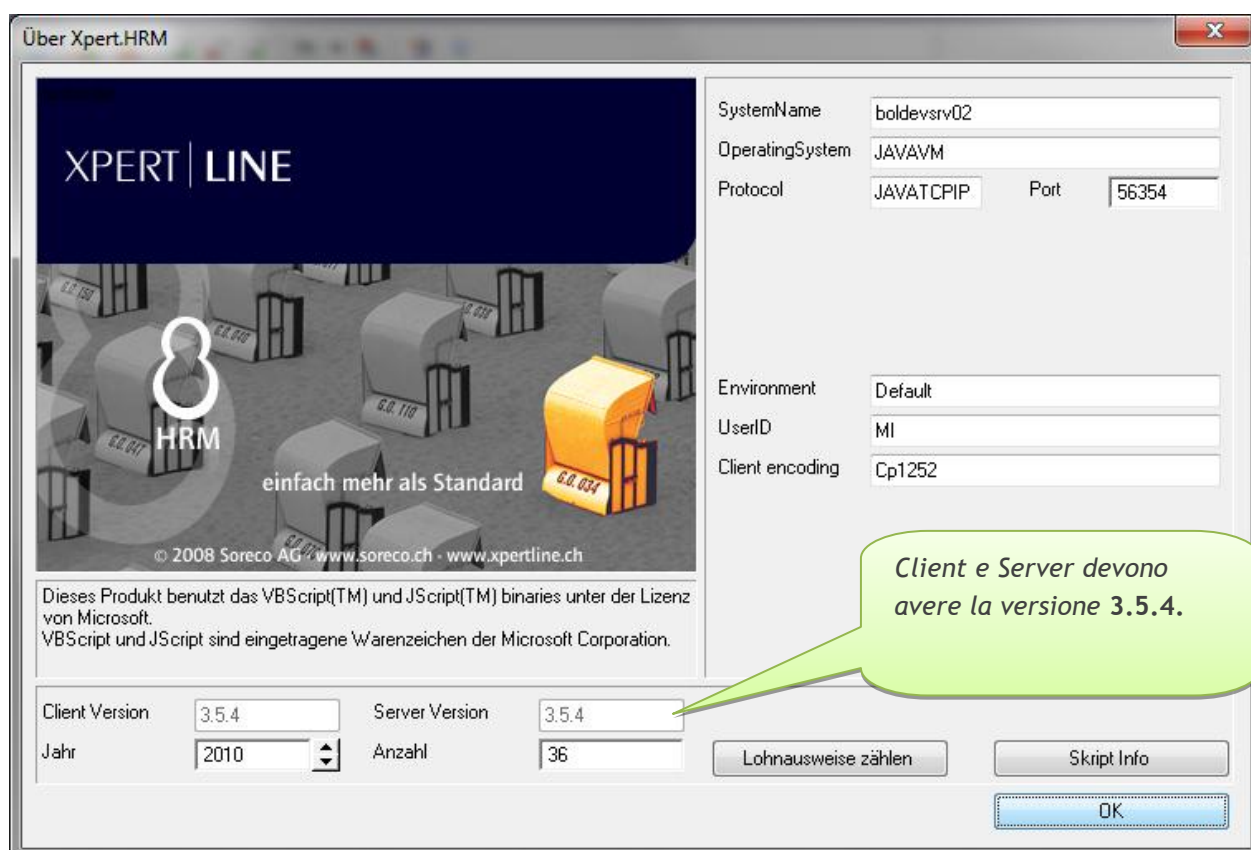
Über Xpert.HRM

XPERT | LINE

8
HRM

einfach mehr als Standard

G.0.150
G.0.040
G.0.039
G.0.110
G.0.047
G.0.034

© 2008 Soreco AG · www.soreco.ch · www.xpertline.ch

SystemName boldevsrv02
OperatingSystem JAVAVM
Protocol JAVATCPIP Port 56354

Environment Default
UserID MI
Client encoding Cp1252

Dieses Produkt benutzt das VBScript(TM) und JScript(TM) binaries unter der Lizenz von Microsoft.
VBScript und JScript sind eingetragene Warenzeichen der Microsoft Corporation.

*Client e Server devono avere la versione* **3.5.4.**

Client Version 3.5.4 Server Version 3.5.4
Jahr 2010 Anzahl 36

Lohnausweise zählen

Skript Info

OK